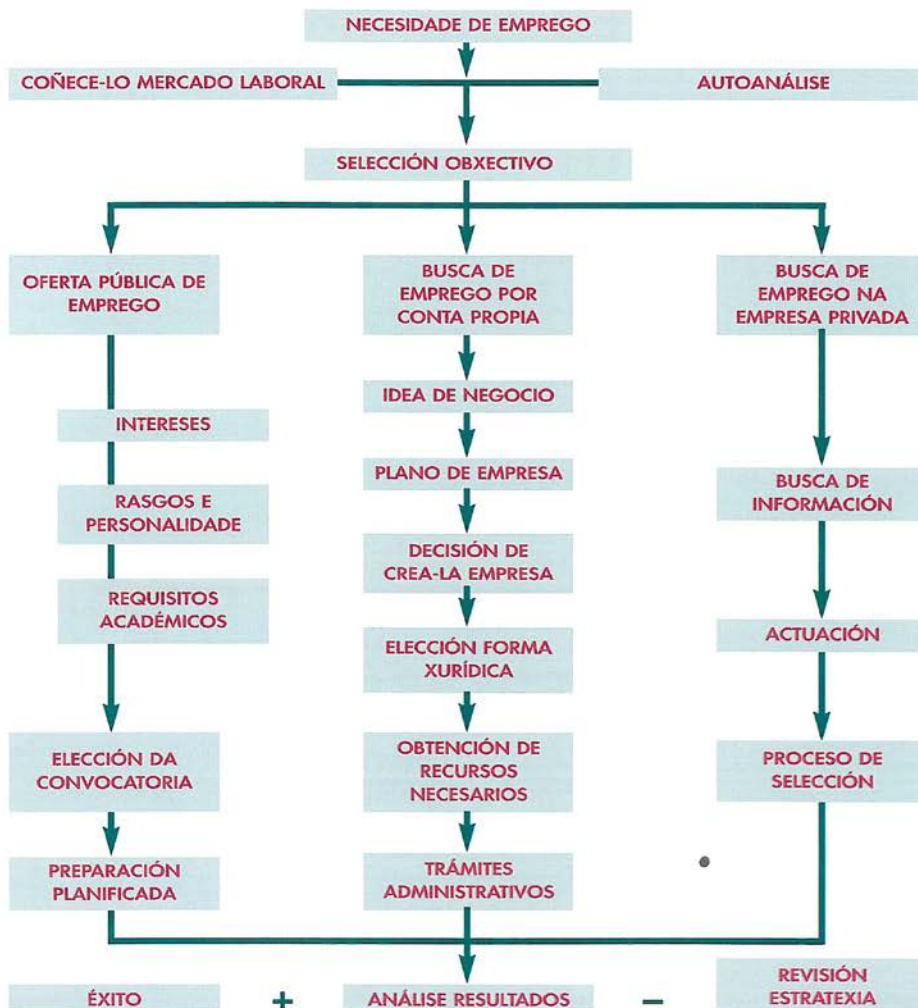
NECESIDADE DE EMPREGO

COÑECE-LO MERCADO LABORAL

AUTOANÁLISE

SELECCIÓN OBXECTIVO

OFERTA PÚBLICA DE EMPREGO

INTERESES

RASGOS E PERSONALIDADE

REQUISITOS ACADÉMICOS

ELECCIÓN DA CONVOCATORIA

PREPARACIÓN PLANIFICADA

BUSCA DE EMPREGO POR CONTA PROPIA

IDEA DE NEGOCIO

PLANO DE EMPRESA

DECISIÓN DE CREA-LA EMPRESA

ELECCIÓN FORMA XURÍDICA

OBTENCIÓN DE RECURSOS NECESARIOS

TRÁMITES ADMINISTRATIVOS

BUSCA DE EMPREGO NA EMPRESA PRIVADA

BUSCA DE INFORMACIÓN

ACTUACIÓN

PROCESO DE SELECCIÓN

ÉXITO

+

ANÁLISE RESULTADOS

−

REVISIÓN ESTRATEXIA